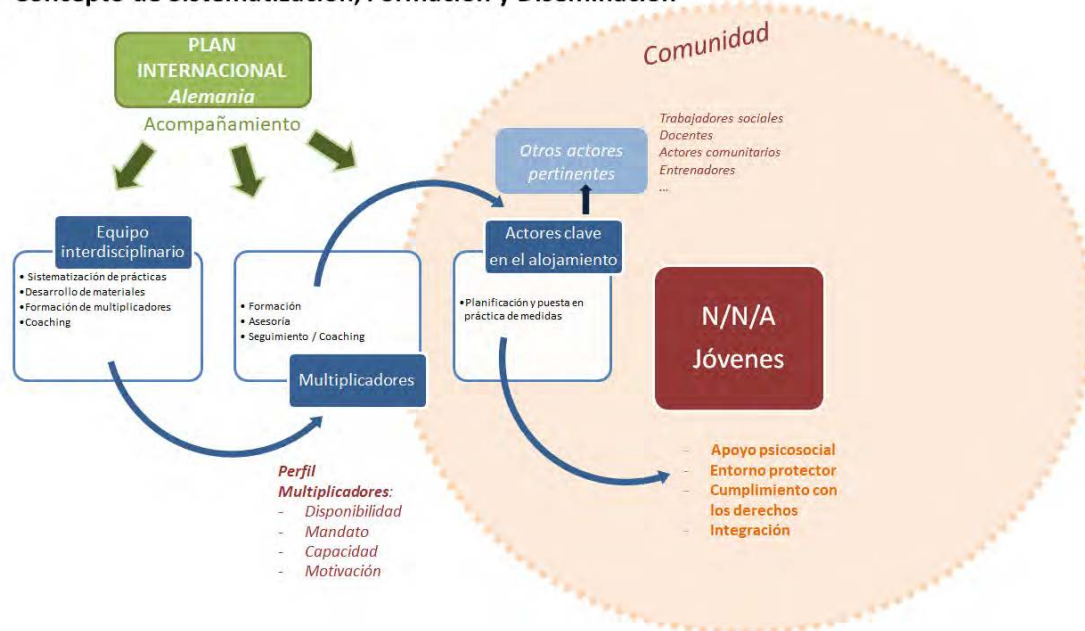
Concepto de Sistematización, Formación y Diseminación

PLAN INTERNACIONAL
Alemania

Acompañamiento

Comunidad

Otros actores pertinentes

Trabajadores sociales
Docentes
Actores comunitarios
Entrenadores
...

Equipo interdisciplinario

• Sistematización de prácticas
• Desarrollo de materiales
• Formación de multiplicadores
• Coaching

• Formación
• Asesoría
• Seguimiento / Coaching

Multiplicadores

Actores clave en el alojamiento

• Planificación y puesta en práctica de medidas

N/N/A
Jóvenes

- Apoyo psicosocial
- Entorno protector
- Cumplimiento con los derechos
- Integración

Perfil Multiplicadores:
- Disponibilidad
- Mandato
- Capacidad
- Motivación